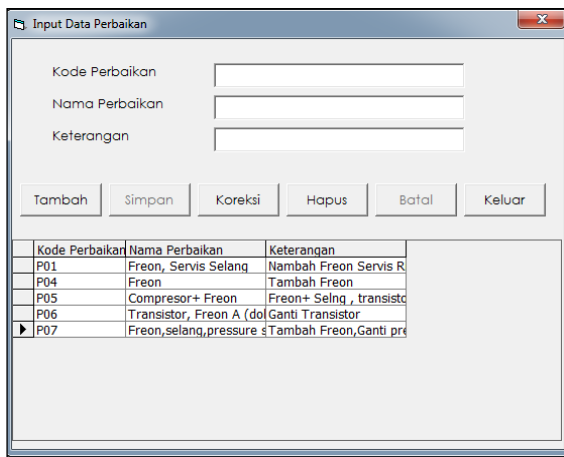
Input Data Perbaikan

Kode Perbaikan

Nama Perbaikan

Keterangan

Tambah Simpan Koreksi Hapus Batal Keluar

| Kode Perbaikan | Nama Perbaikan | Keterangan |
|---|---|---|
| P01 | Freon, Servis Selang | Nambah Freon Servis R |
| P04 | Freon | Tambah Freon |
| P05 | Compresor+ Freon | Freon+ Selng , transisto |
| P06 | Transistor, Freon A (do | Ganti Transistor |
| P07 | Freon,selang,pressure s | Tambah Freon,Ganti pre |